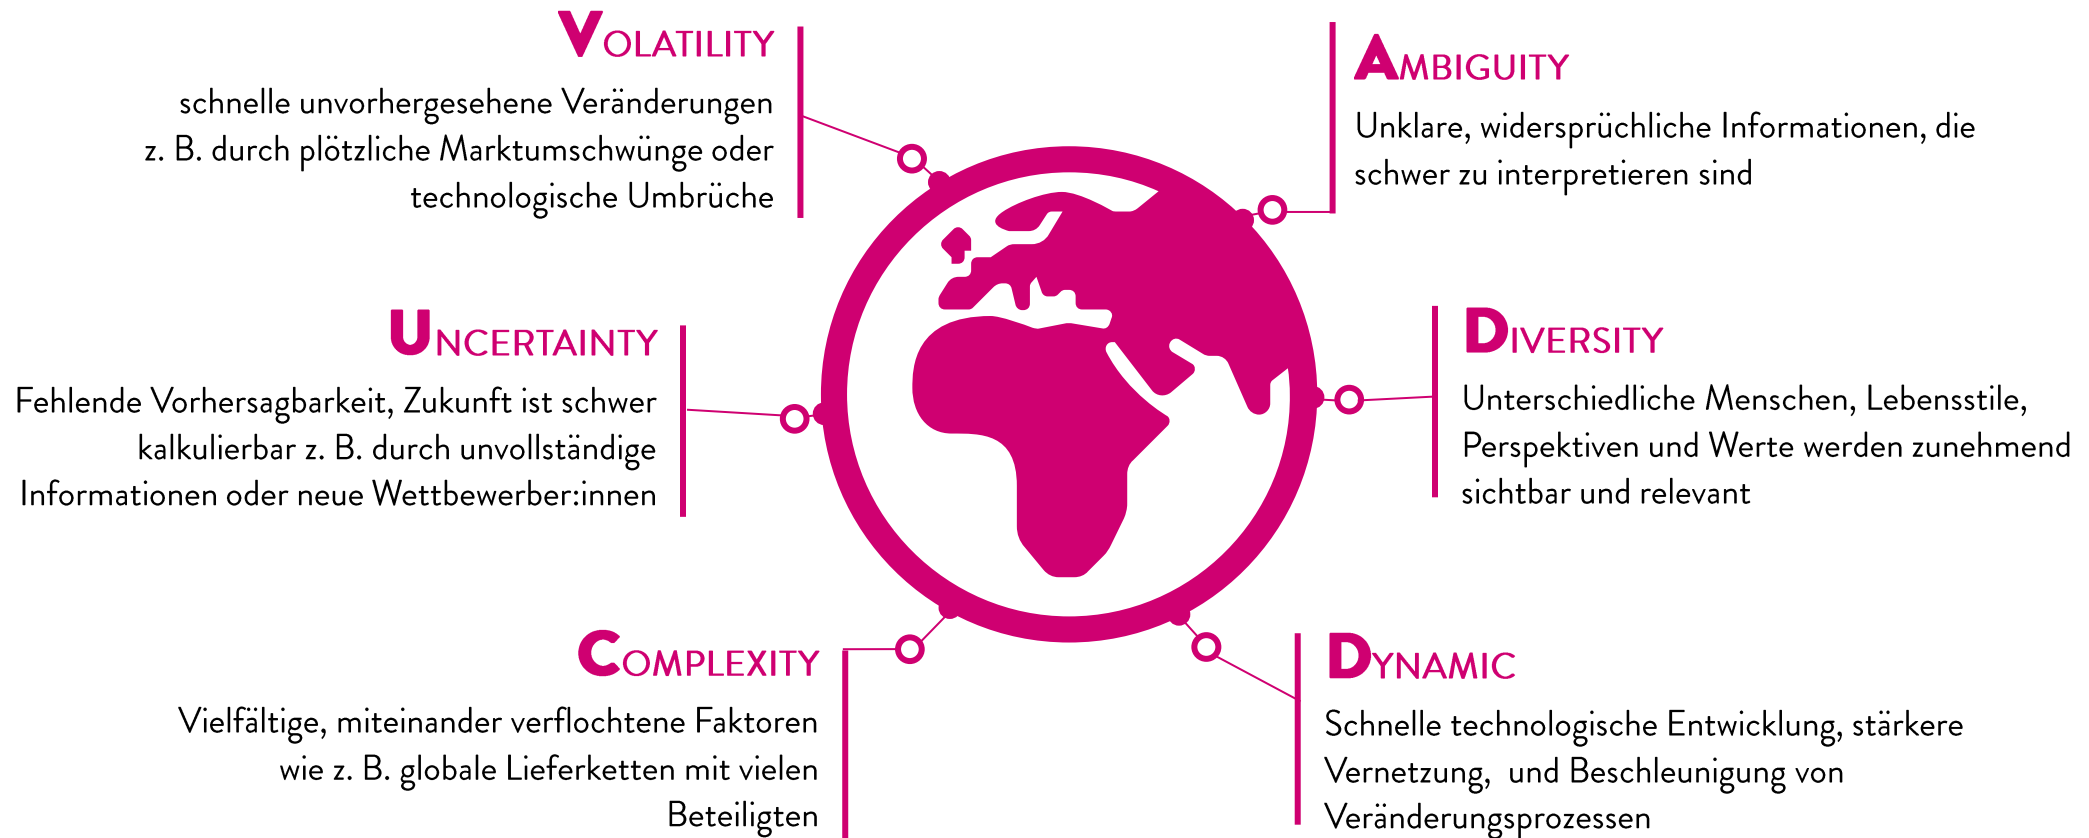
VOLATILITY

schnelle unvorhergesehene Veränderungen z. B. durch plötzliche Marktumschwünge oder technologische Umbrüche

AMBIGUITY

Unklare, widersprüchliche Informationen, die schwer zu interpretieren sind

UNCERTAINTY

Fehlende Vorhersagbarkeit, Zukunft ist schwer kalkulierbar z. B. durch unvollständige Informationen oder neue Wettbewerber:innen

DIVERSITY

Unterschiedliche Menschen, Lebensstile, Perspektiven und Werte werden zunehmend sichtbar und relevant

COMPLEXITY

Vielfältige, miteinander verflochtene Faktoren wie z. B. globale Lieferketten mit vielen Beteiligten

DYNAMIC

Schnelle technologische Entwicklung, stärkere Vernetzung, und Beschleunigung von Veränderungsprozessen